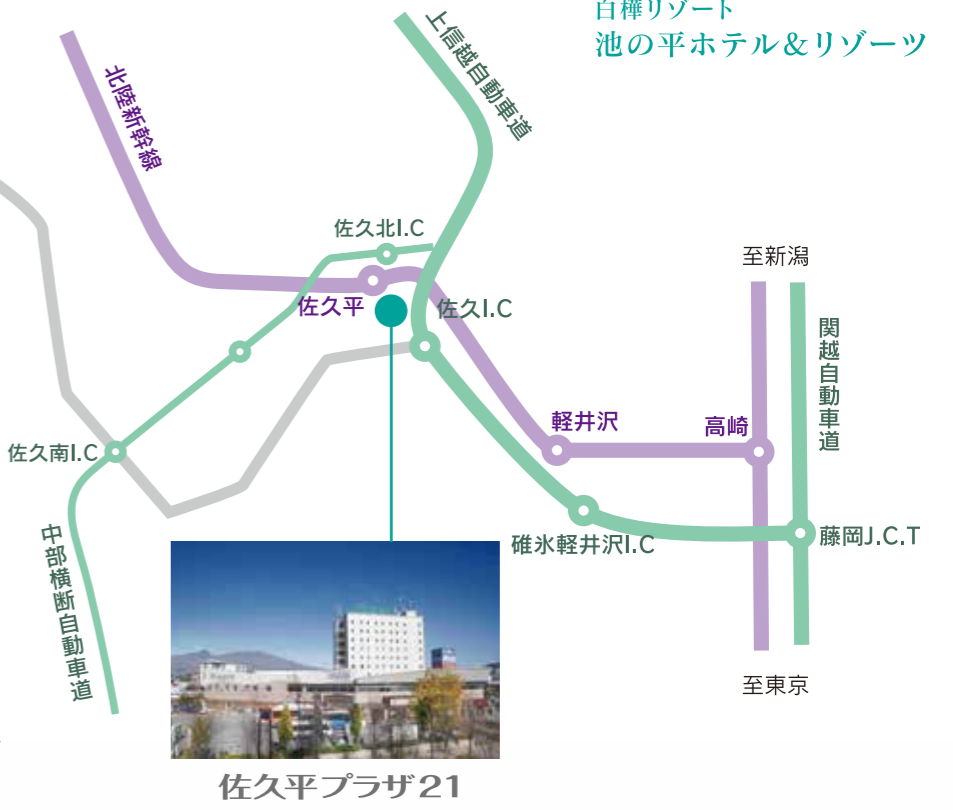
白樺リゾート
池の平ホテル&リゾーツ

上信越自動車道

北陸新幹線

佐久北I.C

佐久平

佐久I.C

至新潟

関越自動車道

軽井沢

高崎

佐久南I.C

中部横断自動車道

碓氷軽井沢I.C

藤岡J.C.T

至東京

佐久平プラザ21